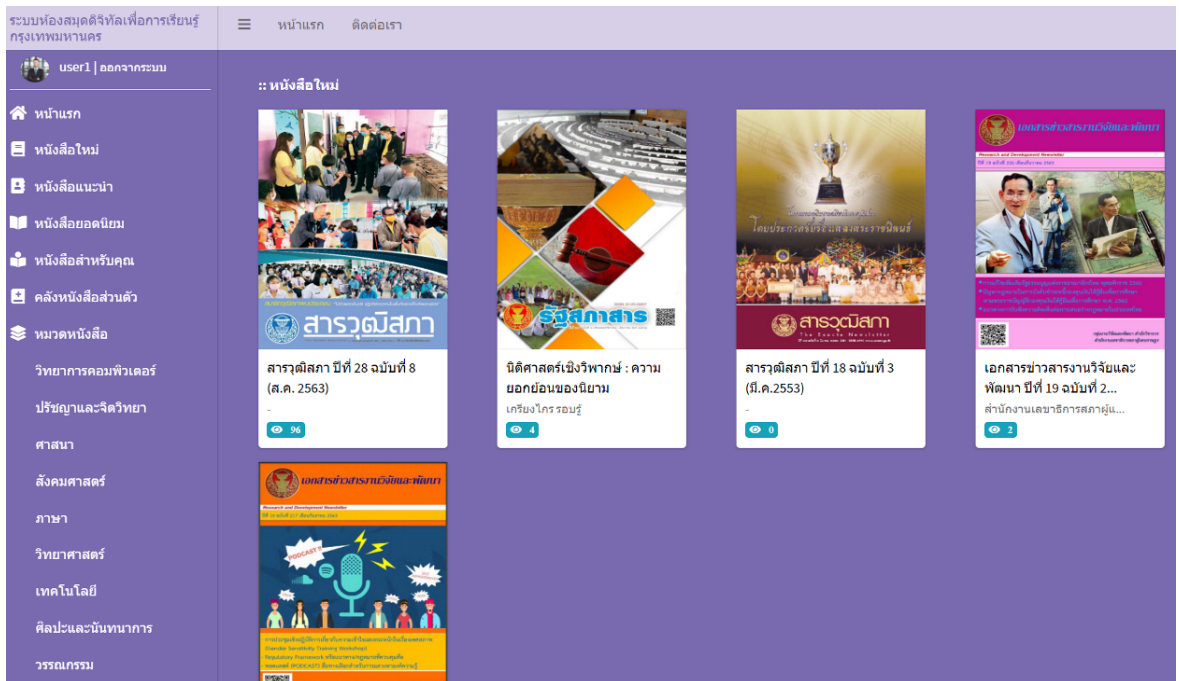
ระบบห้องสมุดดิจิทัลเพื่อการเรียนรู้กรุงเทพมหานคร

หน้าแรก ติดต่อเรา

user1 | ออกจากระบบ

หน้าแรก
หนังสือใหม่
หนังสือแนะนำ
หนังสือยอดนิยม
หนังสือสำหรับคุณ
คลังหนังสือส่วนตัว
หมวดหนังสือ
วิทยาการคอมพิวเตอร์
ปรัชญาและจิตวิทยา
ศาสนา
สังคมศาสตร์
ภาษา
วิทยาศาสตร์
เทคโนโลยี
ศิลปะและนันทนาการ
วรรณกรรม

:: หนังสือใหม่

สารวุฒิสภา

สารวุฒิสภา ปีที่ 28 ฉบับที่ 8 (ส.ค. 2563)
-
96

รัฐสภาสาร

นิติศาสตร์เชิงวิพากษ์ : ความยอกย้อนของนิยาม
เกรียงไกร รอบรู้
4

สารวุฒิสภา

สารวุฒิสภา ปีที่ 18 ฉบับที่ 3 (มี.ค.2553)
-
0

เอกสารข่าวสารงานวิจัยและพัฒนา

เอกสารข่าวสารงานวิจัยและพัฒนา ปีที่ 19 ฉบับที่ 2...
สำนักงานเลขาธิการสภาผู้แ...
2

เอกสารข่าวสารงานวิจัยและพัฒนา
Research and Development Newsletter
PODCAST